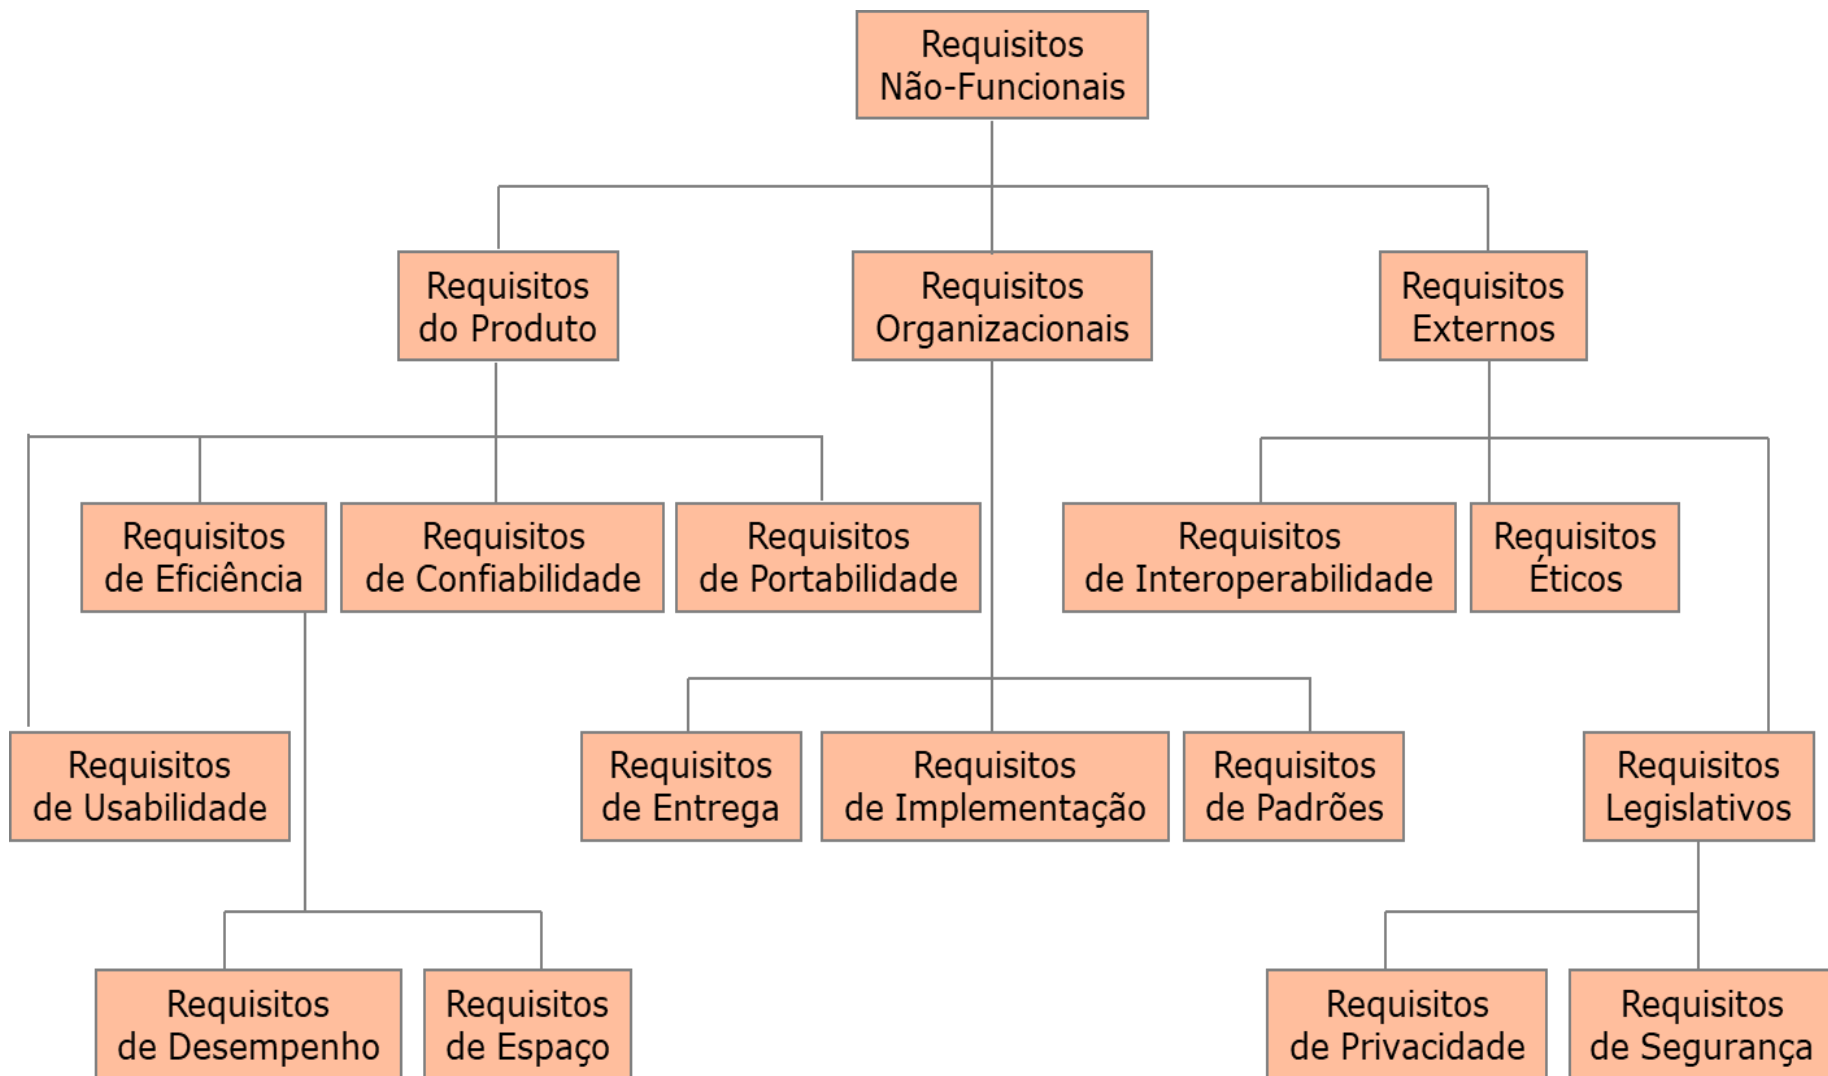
Requisitos Não-Funcionais

Requisitos do Produto

Requisitos Organizacionais

Requisitos Externos

Requisitos de Eficiência

Requisitos de Confiabilidade

Requisitos de Portabilidade

Requisitos de Interoperabilidade

Requisitos Éticos

Requisitos de Usabilidade

Requisitos de Entrega

Requisitos de Implementação

Requisitos de Padrões

Requisitos Legislativos

Requisitos de Desempenho

Requisitos de Espaço

Requisitos de Privacidade

Requisitos de Segurança